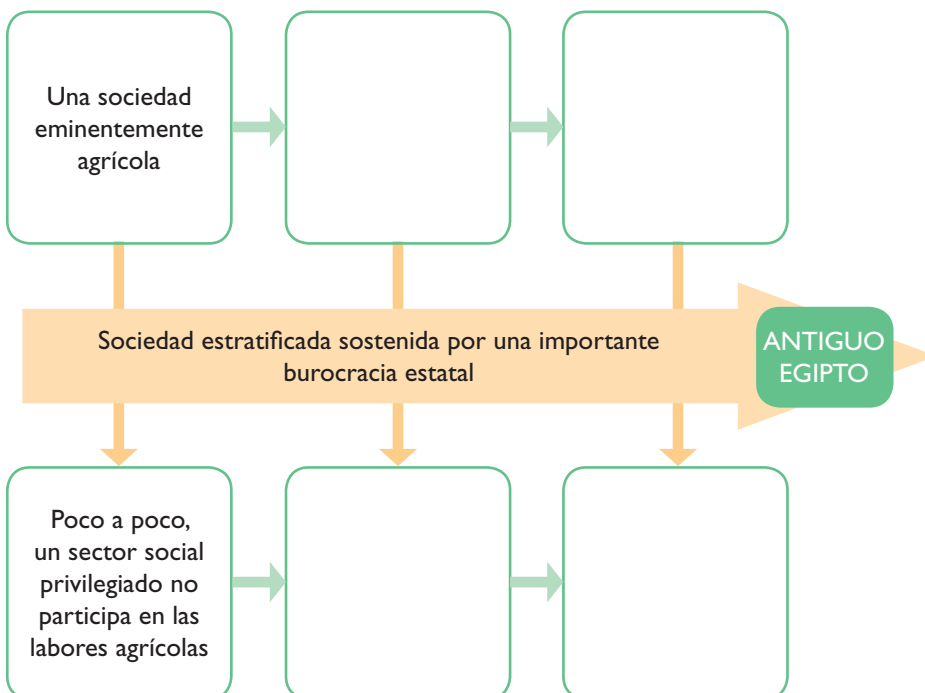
Una sociedad eminentemente agrícola

Sociedad estratificada sostenida por una importante burocracia estatal

ANTIGUO EGIPTO

Poco a poco, un sector social privilegiado no participa en las labores agrícolas